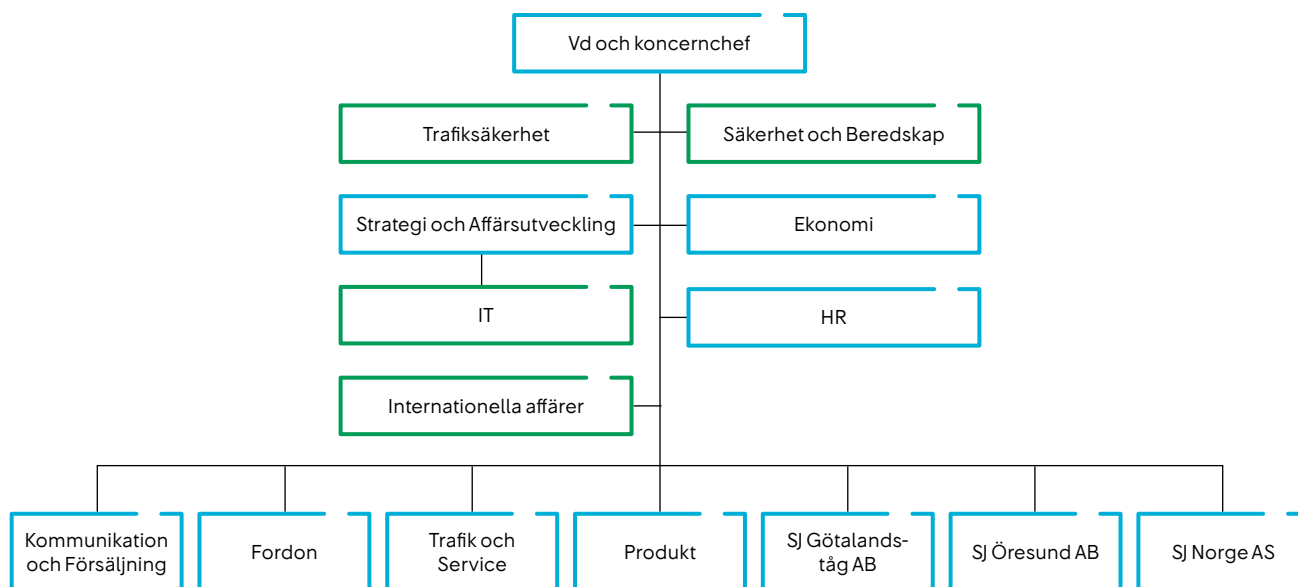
Vd och koncernchef

Trafiksäkerhet

Säkerhet och Beredskap

Strategi och Affärsutveckling

Ekonomi

IT

HR

Internationella affärer

Kommunikation och Försäljning

Fordon

Trafik och Service

Produkt

SJ Götalandståg AB

SJ Öresund AB

SJ Norge AS